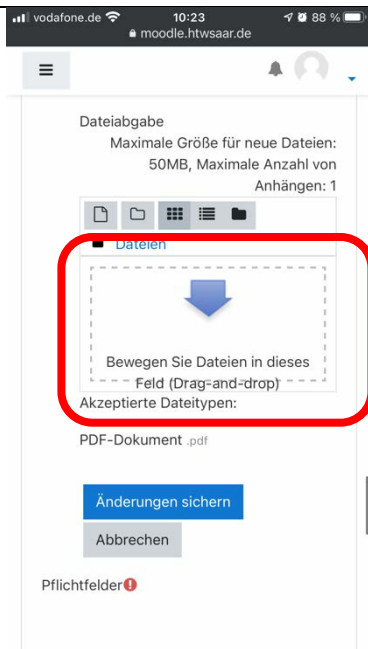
vodafone.de 10:23 88 %
moodle.htwsaar.de

Dateiabgabe
Maximale Größe für neue Dateien: 50MB, Maximale Anzahl von Anhängen: 1

Dateien

Bewegen Sie Dateien in dieses Feld (Drag-and-drop)

Akzeptierte Dateitypen:

PDF-Dokument .pdf

Änderungen sichern

Abbrechen

Pflichtfelder